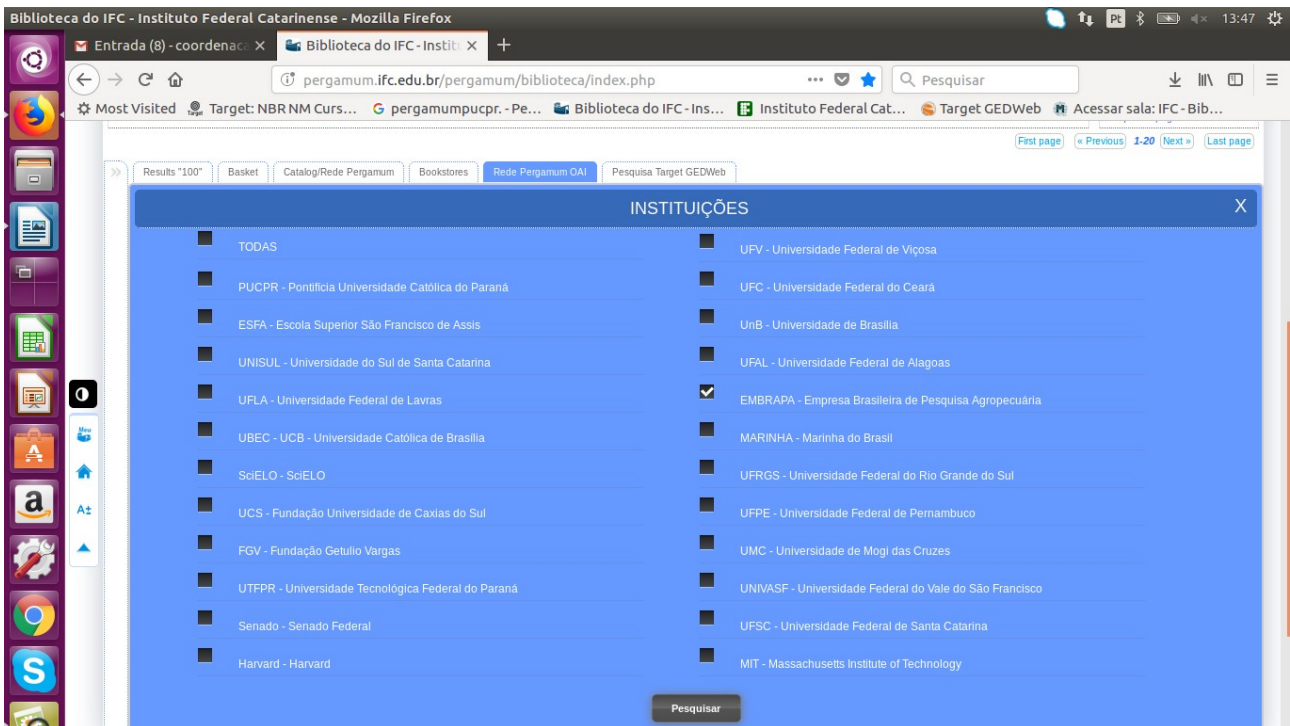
Biblioteca do IFC - Instituto Federal Catarinense - Mozilla Firefox

13:47

Entrada (8) - coordenaca ×

Biblioteca do IFC - Instit ×

+

pergamum.ifc.edu.br/pergamum/biblioteca/index.php

Pesquisar

Most Visited

Target: NBR NM Curs...

pergamumpucpr. - Pe...

Biblioteca do IFC - Ins...

Instituto Federal Cat...

Target GEDWeb

Acessar sala: IFC - Bib...

First page

« Previous

1-20

Next »

Last page

Results "100"

Basket

Catalog/Rede Pergamum

Bookstores

Rede Pergamum OAI

Pesquisa Target GEDWeb

INSTITUIÇÕES

X

TODAS

UFV - Universidade Federal de Viçosa

PUCPR - Pontifícia Universidade Católica do Paraná

UFC - Universidade Federal do Ceará

ESFA - Escola Superior São Francisco de Assis

UnB - Universidade de Brasília

UNISUL - Universidade do Sul de Santa Catarina

UFAL - Universidade Federal de Alagoas

UFLA - Universidade Federal de Lavras

EMBRAPA - Empresa Brasileira de Pesquisa Agropecuária

UBEC - UCB - Universidade Católica de Brasília

MARINHA - Marinha do Brasil

SciELO - SciELO

UFRGS - Universidade Federal do Rio Grande do Sul

UCS - Fundação Universidade de Caxias do Sul

UFPE - Universidade Federal de Pernambuco

FGV - Fundação Getulio Vargas

UMC - Universidade de Mogi das Cruzes

UTFPR - Universidade Tecnológica Federal do Paraná

UNIVASF - Universidade Federal do Vale do São Francisco

Senado - Senado Federal

UFSC - Universidade Federal de Santa Catarina

Harvard - Harvard

MIT - Massachusetts Institute of Technology

Pesquisar